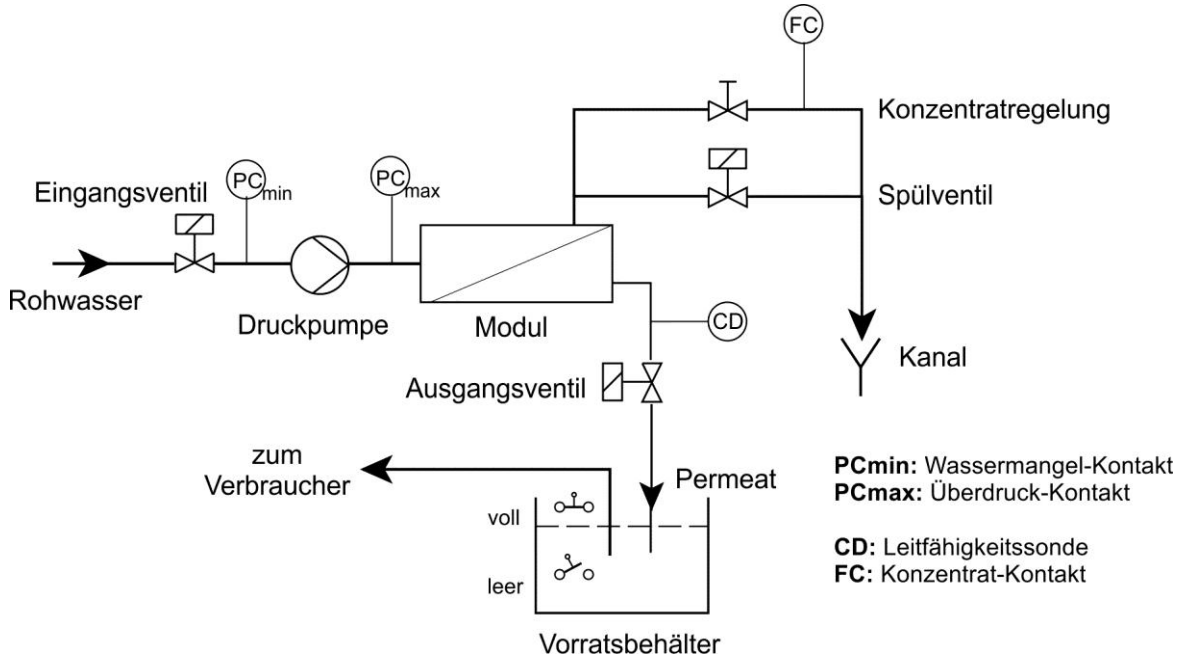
FC

Konzentratregelung

Eingangsventil

PC$_{min}$

PC$_{max}$

Spülventil

Rohwasser

Druckpumpe

Modul

CD

Kanal

Ausgangsventil

zum Verbraucher

Permeat

voll

leer

Vorratsbehälter

**PCmin:** Wassermangel-Kontakt
**PCmax:** Überdruck-Kontakt

**CD:** Leitfähigkeitssonde
**FC:** Konzentrat-Kontakt